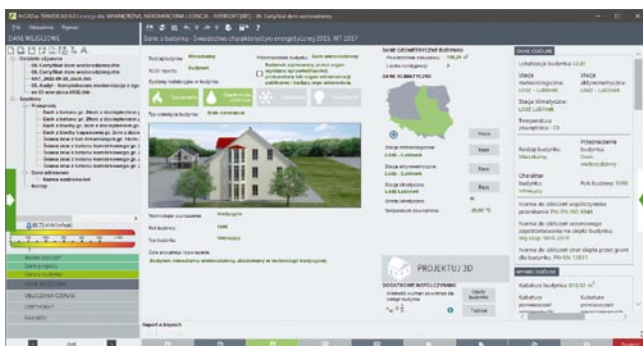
ArCADia-TERMOCAD 8 Licencja dla WINMEDIOWA, NIEKOMERCYJNA LICENCJA - WINMEDIOWA [88] - 06. Certyfikat domu wielorodzinnego

Plik Narzędzia Pomoc

DANE WEJŚCIOWE

Dane o budynku - Świadectwo charakterystyki energetycznej 2015, WT 2017

06. Certyfikat domu wielorodzinnego
06. Certyfikat domu wielorodzinnego
NAT_2022.08.05_Dom
06. Audyt - Kompleksowe modernizacja z ogrzewaniem...
Systemy
Przegrody
Dach o budynku...
Dach z kształtu...
Ściana...
Ściana...
Strefa ogrzewana
Kocioł

Rodzaj budynku Wielorodzinny
Rodzaj świadectwa
Systemy instalacyjne w budynku

Przeznaczenie budynku Dom wielorodzinny
Liczba kondygnacji 4

Ogrzewanie
Ciepła woda użytkowa
Chłodzenie
Oświetlenie

Typ ocenianego budynku Stan istniejący

Technologia wznoszenia tradycyjna
Rok budowy 1990
Typ budynku istniejący

Dane projektowe budynku
Budynek mieszkalny wielorodzinny, zbudowany w technologii tradycyjnej.

DANE GEOMETRYCZNE BUDYNKU
Powierzchnia zabudowy 145,24 m²
Liczba kondygnacji 4

DANE KLIMATYCZNE

Stacja meteorologiczna Łódź - Lublinek
Stacja aktynometryczna Łódź - Lublinek
Stacja klimatyczna Łódź Lublinek
Strefa klimatyczna III
Temperatura zewnętrzna -20,00 °C

Wczytaj
Wczytaj
Wczytaj
Wczytaj

PROJEKTUJ 3D

DODATKOWE WSPÓŁCZYNNIKI

Raport o błędach

DANE OGÓLNE
Lokalizacja budynku Łódź
Stacja meteorologiczna Łódź - Lublinek
Stacja aktynometryczna Łódź - Lublinek
Stacja klimatyczna Łódź Lublinek
Temperatura zewnętrzna -20
Rodzaj budynku Mieszkalny
Przeznaczenie budynku Dom wielorodzinny
Charakter budynku Istniejący
Rok budowy 1990
Normy do obliczeń współczynnika przenikania PN-EN ISO 6946
Normy do obliczeń zapotrzebowania na ciepło budynku
Normy do obliczeń strat ciepła przez grunt PN-EN 12831

WYNIKI OGÓLNE
Kubatura budynku 810,92 m³
Kubatura
Kubatura